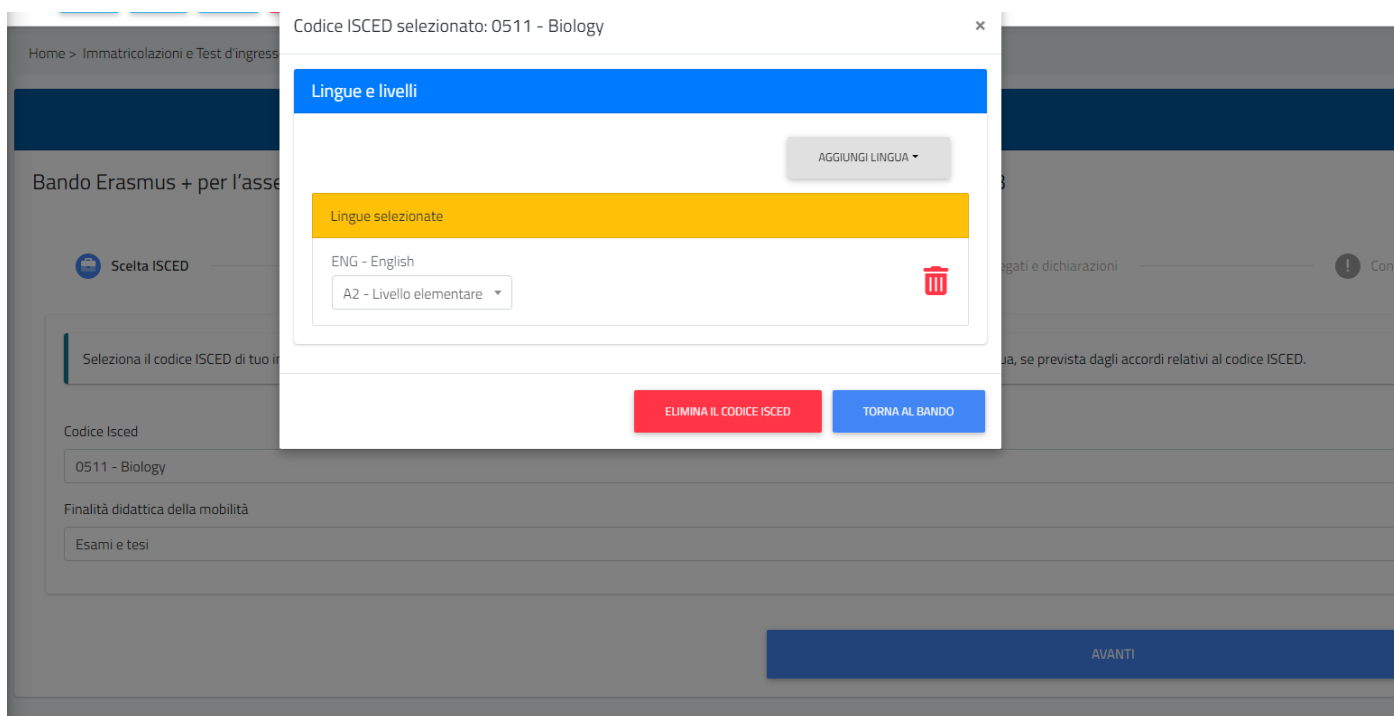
Home > Immatricolazioni e Test d'ingress

Bando Erasmus + per l'asse 3

Scelta ISCED

egati e dichiarazioni

Con

Seleziona il codice ISCED di tuo i

ua, se prevista dagli accordi relativi al codice ISCED.

Codice Isced

0511 - Biology

Finalità didattica della mobilità

Esami e tesi

AVANTI

Codice ISCED selezionato: 0511 - Biology

×

Lingue e livelli

AGGIUNGI LINGUA

Lingue selezionate

ENG - English

A2 - Livello elementare

ELIMINA IL CODICE ISCED

TORNA AL BANDO